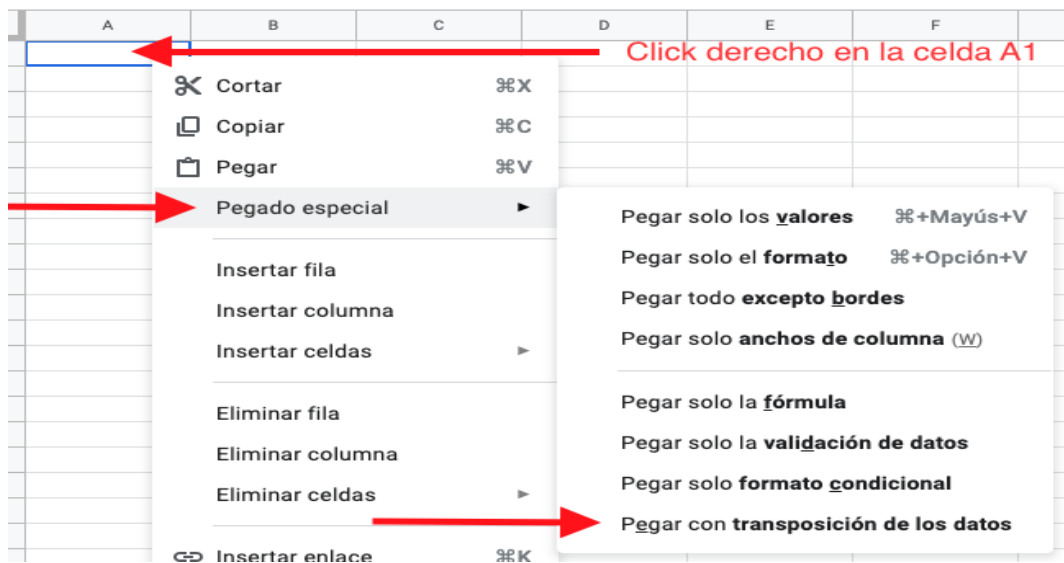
A B C D E F

Click derecho en la celda A1

Cortar ⌘X
Copiar ⌘C
Pegar ⌘V
Pegado especial ►

Insertar fila
Insertar columna
Insertar celdas ►

Eliminar fila
Eliminar columna
Eliminar celdas ►

Insertar enlace ⌘K

Pegar solo los **valores** ⌘+Mayús+V
Pegar solo el **formato** ⌘+Opción+V
Pegar todo **excepto bordes**
Pegar solo **anchos de columna** (W)

Pegar solo la **fórmula**
Pegar solo la **validación de datos**
Pegar solo **formato condicional**
Pegar con **transposición de los datos**